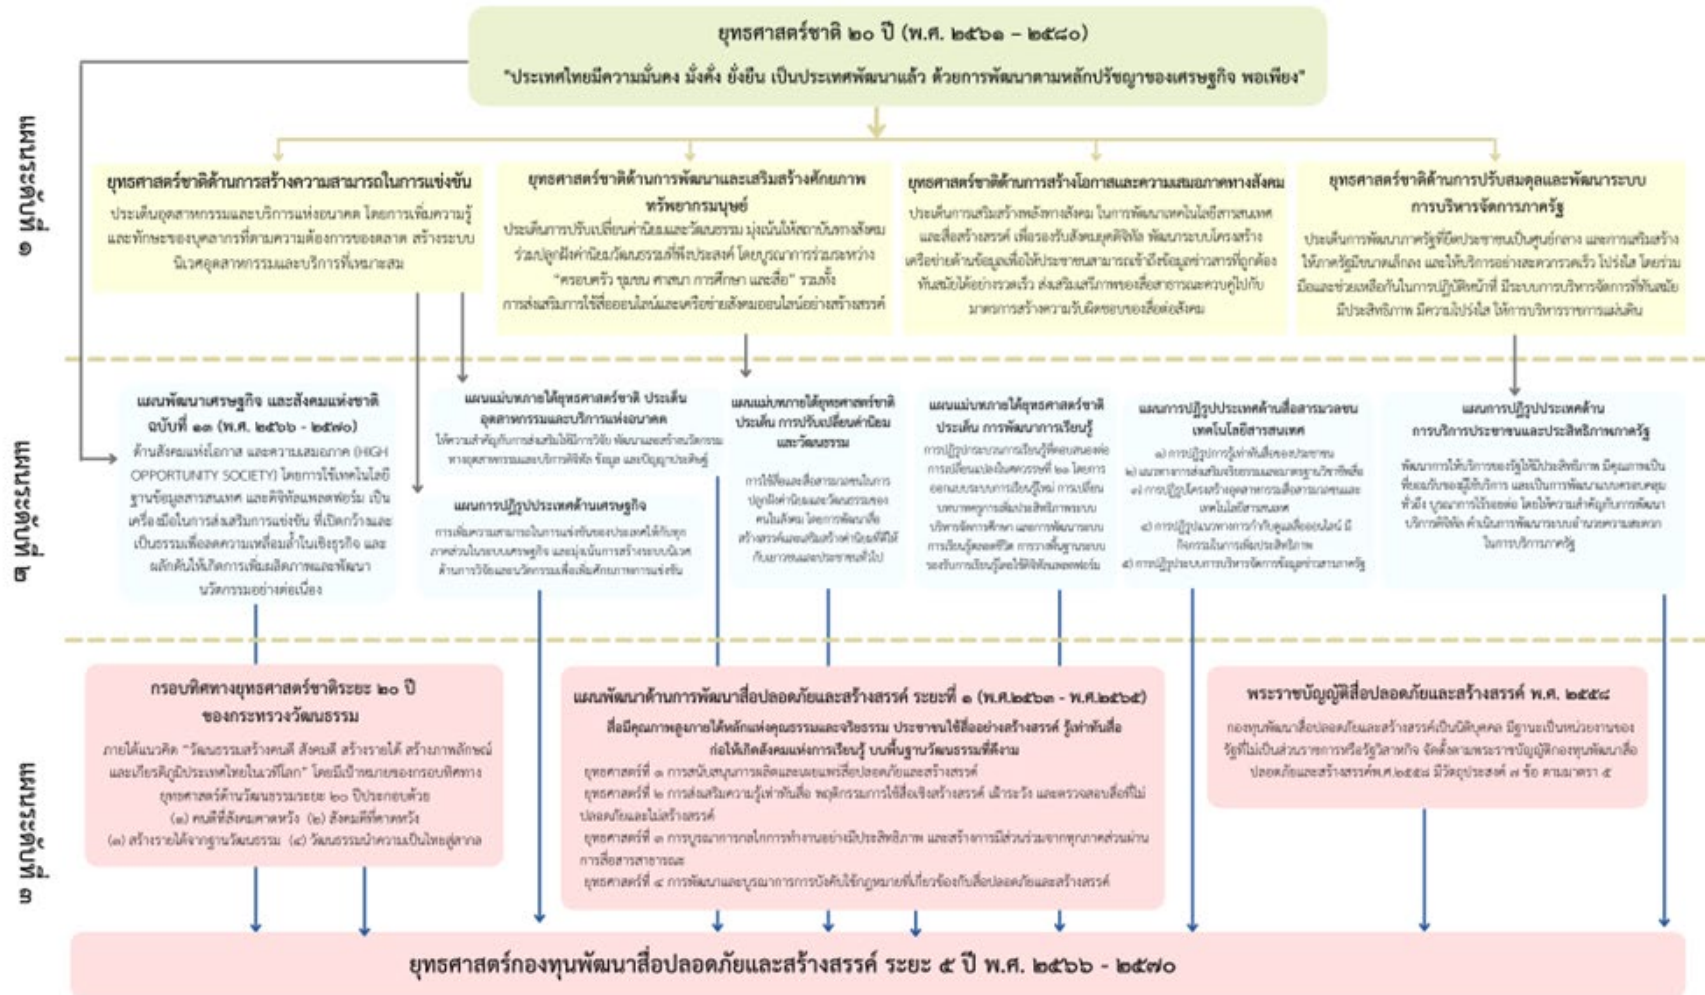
ยุทธศาสตร์ชาติ ๒๐ ปี (พ.ศ. ๒๕๖๑ – ๒๕๘๐)

"ประเทศไทยมีความมั่นคง มั่งคั่ง ยั่งยืน เป็นประเทศพัฒนาแล้ว ด้วยการพัฒนาตามหลักปรัชญาของเศรษฐกิจ พอเพียง"

แผนระดับที่ ๑

ยุทธศาสตร์ชาติด้านการสร้างความสามารถในการแข่งขัน

ประเด็นอุตสาหกรรมและบริการแห่งอนาคต โดยการเพิ่มความรู้และทักษะของบุคลากรที่ตามความต้องการของตลาด สร้างระบบนิเวศอุตสาหกรรมและบริการที่เหมาะสม

ยุทธศาสตร์ชาติด้านการพัฒนาและเสริมสร้างศักยภาพทรัพยากรมนุษย์

ประเด็นการปรับเปลี่ยนค่านิยมและวัฒนธรรม มุ่งเน้นให้สถาบันทางสังคมร่วมปลูกฝังค่านิยมวัฒนธรรมที่พึงประสงค์ โดยบูรณาการร่วมระหว่าง "ครอบครัว ชุมชน ศาสนา การศึกษา และสื่อ" รวมทั้งการส่งเสริมการใช้สื่อออนไลน์และเครือข่ายสังคมออนไลน์อย่างสร้างสรรค์

ยุทธศาสตร์ชาติด้านการสร้างโอกาสและความเสมอภาคทางสังคม

ประเด็นการเสริมสร้างพลังทางสังคม ในการพัฒนาเทคโนโลยีสารสนเทศและสื่อสร้างสรรค์ เพื่อรองรับสังคมยุคดิจิทัล พัฒนาระบบโครงสร้างเครือข่ายด้านข้อมูลเพื่อให้ประชาชนสามารถเข้าถึงข้อมูลข่าวสารที่ถูกต้อง ทันสมัยได้อย่างรวดเร็ว ส่งเสริมเสรีภาพของสื่อสารมวลชนควบคู่ไปกับมาตรการสร้างความรับผิดชอบของสื่อต่อสังคม

ยุทธศาสตร์ชาติด้านการปรับสมดุลและพัฒนาระบบการบริหารจัดการภาครัฐ

ประเด็นการพัฒนาภาครัฐที่ยึดประชาชนเป็นศูนย์กลาง และการเสริมสร้างให้ภาครัฐมีขนาดเล็กลง และให้บริการอย่างสะดวกรวดเร็ว โปร่งใส โดยร่วมมือและช่วยเหลือกันในการปฏิบัติหน้าที่ มีระบบการบริหารจัดการที่ทันสมัย มีประสิทธิภาพ มีความโปร่งใส ให้การบริหารราชการแผ่นดิน

แผนระดับที่ ๒

แผนพัฒนาเศรษฐกิจ และสังคมแห่งชาติ ฉบับที่ ๑๓ (พ.ศ. ๒๕๖๖ - ๒๕๗๐)

ด้านสังคมแห่งโอกาส และความเสมอภาค (HIGH OPPORTUNITY SOCIETY) โดยการใช้เทคโนโลยีฐานข้อมูลสารสนเทศ และดิจิทัลแพลตฟอร์ม เป็นเครื่องมือในการส่งเสริมการแข่งขัน ที่เปิดกว้างและเป็นธรรมเพื่อลดความเหลื่อมล้ำในเชิงธุรกิจ และผลักดันให้เกิดการเพิ่มผลิตภาพและพัฒนานวัตกรรมอย่างต่อเนื่อง

แผนแม่บทภายใต้ยุทธศาสตร์ชาติ ประเด็นอุตสาหกรรมและบริการแห่งอนาคต

ให้ความสำคัญกับการส่งเสริมให้มีการวิจัย พัฒนาและสร้างนวัตกรรมทางอุตสาหกรรมและบริการดิจิทัล ข้อมูล และปัญญาประดิษฐ์

แผนการปฏิรูปประเทศด้านเศรษฐกิจ

การเพิ่มความสามารถในการแข่งขันของประเทศให้กับทุกภาคส่วนในระบบเศรษฐกิจ และมุ่งเน้นการสร้างระบบนิเวศด้านการวิจัยและนวัตกรรมเพื่อเพิ่มศักยภาพการแข่งขัน

แผนแม่บทภายใต้ยุทธศาสตร์ชาติ ประเด็น การปรับเปลี่ยนค่านิยมและวัฒนธรรม

การใช้สื่อและสื่อสารมวลชนในการปลูกฝังค่านิยมและวัฒนธรรมของคนในสังคม โดยการพัฒนาสื่อสร้างสรรค์และเสริมสร้างค่านิยมที่ดีให้กับเยาวชนและประชาชนทั่วไป

แผนแม่บทภายใต้ยุทธศาสตร์ชาติ ประเด็น การพัฒนาการเรียนรู้

การปฏิรูปกระบวนการเรียนรู้ที่ตอบสนองต่อการเปลี่ยนแปลงในศตวรรษที่ ๒๑ โดยการออกแบบระบบการเรียนรู้ใหม่ การเปลี่ยนบทบาทครูการเพิ่มประสิทธิภาพระบบบริหารจัดการศึกษา และการพัฒนาระบบการเรียนรู้ตลอดชีวิต การวางพื้นฐานระบบรองรับการเรียนรู้โดยใช้ดิจิทัลแพลตฟอร์ม

แผนการปฏิรูปประเทศด้านสื่อสารมวลชน เทคโนโลยีสารสนเทศ

๑) การปฏิรูปการรู้เท่าทันสื่อของประชาชน
๒) แนวทางการส่งเสริมจริยธรรมและมาตรฐานวิชาชีพสื่อ
๓) การปฏิรูปโครงสร้างอุตสาหกรรมสื่อสารมวลชนและเทคโนโลยีสารสนเทศ
๔) การปฏิรูปมาตรการกำกับดูแลสื่อออนไลน์ มีกิจกรรมในการเพิ่มประสิทธิภาพ
๕) การปฏิรูประบบการบริหารจัดการข้อมูลข่าวสารภาครัฐ

แผนการปฏิรูปประเทศด้าน การบริการประชาชนและประสิทธิภาพภาครัฐ

พัฒนาการให้บริการของรัฐให้มีประสิทธิภาพ มีคุณภาพเป็นที่ยอมรับของผู้ใช้บริการ และเป็นการพัฒนาแบบครอบคลุมทั่วถึง บูรณาการไร้รอยต่อ โดยให้ความสำคัญกับการพัฒนาบริการดิจิทัล ดำเนินการพัฒนาระบบอำนวยความสะดวกในการบริการภาครัฐ

แผนระดับที่ ๓

กรอบทิศทางยุทธศาสตร์ชาติระยะ ๒๐ ปี ของกระทรวงวัฒนธรรม

ภายใต้แนวคิด "วัฒนธรรมสร้างคนดี สังคมดี สร้างรายได้ สร้างภาพลักษณ์และเกียรติภูมิประเทศไทยในเวทีโลก" โดยมีเป้าหมายของกรอบทิศทางยุทธศาสตร์ด้านวัฒนธรรมระยะ ๒๐ ปีประกอบด้วย
(๑) คนดีที่สังคมคาดหวัง (๒) สังคมดีที่คาดหวัง
(๓) สร้างรายได้จากฐานวัฒนธรรม (๔) วัฒนธรรมนำความเป็นไทยสู่สากล

แผนพัฒนาด้านการพัฒนาสื่อปลอดภัยและสร้างสรรค์ ระยะที่ ๑ (พ.ศ.๒๕๖๓ - พ.ศ.๒๕๖๕)

สื่อมีคุณภาพอยู่ภายใต้หลักแห่งคุณธรรมและจริยธรรม ประชาชนใช้สื่ออย่างสร้างสรรค์ รู้เท่าทันสื่อ ก่อให้เกิดสังคมแห่งการเรียนรู้ บนพื้นฐานวัฒนธรรมที่ดีงาม

ยุทธศาสตร์ที่ ๑ การสนับสนุนการผลิตและเผยแพร่สื่อปลอดภัยและสร้างสรรค์
ยุทธศาสตร์ที่ ๒ การส่งเสริมความรู้เท่าทันสื่อ พฤติกรรมการใช้สื่อเชิงสร้างสรรค์ เฝ้าระวัง และตรวจสอบสื่อที่ไม่ปลอดภัยและไม่สร้างสรรค์
ยุทธศาสตร์ที่ ๓ การบูรณาการกลไกการทำงานอย่างมีประสิทธิภาพ และสร้างการมีส่วนร่วมจากทุกภาคส่วนผ่านการสื่อสารสาธารณะ
ยุทธศาสตร์ที่ ๔ การพัฒนาและบูรณาการการบังคับใช้กฎหมายที่เกี่ยวข้องกับสื่อปลอดภัยและสร้างสรรค์

พระราชบัญญัติสื่อปลอดภัยและสร้างสรรค์ พ.ศ. ๒๕๕๘

กองทุนพัฒนาสื่อปลอดภัยและสร้างสรรค์เป็นนิติบุคคล มีฐานะเป็นหน่วยงานของรัฐที่ไม่เป็นส่วนราชการหรือรัฐวิสาหกิจ จัดตั้งตามพระราชบัญญัติกองทุนพัฒนาสื่อปลอดภัยและสร้างสรรค์พ.ศ.๒๕๕๘ มีวัตถุประสงค์ ๗ ข้อ ตามมาตรา ๕

ยุทธศาสตร์กองทุนพัฒนาสื่อปลอดภัยและสร้างสรรค์ ระยะ ๕ ปี พ.ศ. ๒๕๖๖ - ๒๕๗๐